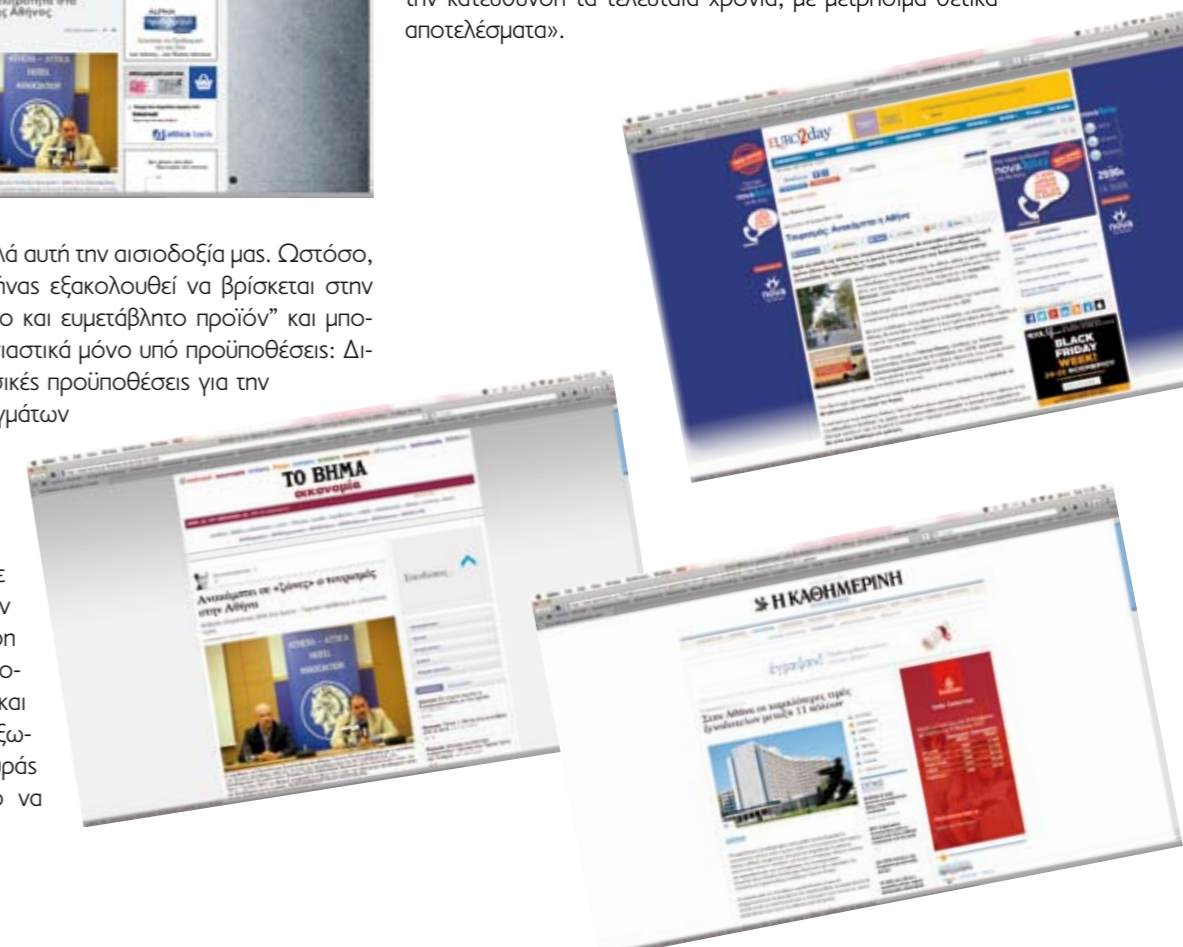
την κατεύθυνση τα τελευταία χρόνια, με μετρήσιμα θετικά αποτελέσματα».

λά αυτή την αισιοδοξία μας. Ωστόσο, ήνας εξακολουθεί να βρίσκεται στην ο και ευμετάβλητο προϊόν" και μπο- ιαστικά μόνο υπό προϋποθέσεις: Δι- ικές προϋποθέσεις για την γμάτων

ε ν οη ο- και ξω- ράς ο να

ATHENS – ATTICA HOTEL ASSOCIATION

attica bank

EURO2day

Τουρισμός: Ανακάμπτει η Αθήνα

nova

BLACK FRIDAY WEEK!

ΤΟ ΒΗΜΑ οικονομία

Ανακάμπτει σε «ζώνες» ο τουρισμός στην Αθήνα

ATHENS – ATTICA HOTEL ASSOCIATION

Η ΚΑΘΗΜΕΡΙΝΗ

Στην Αθήνα οι χαμηλότερες τιμές ξενοδοχείων μεταξύ 11 πόλεων